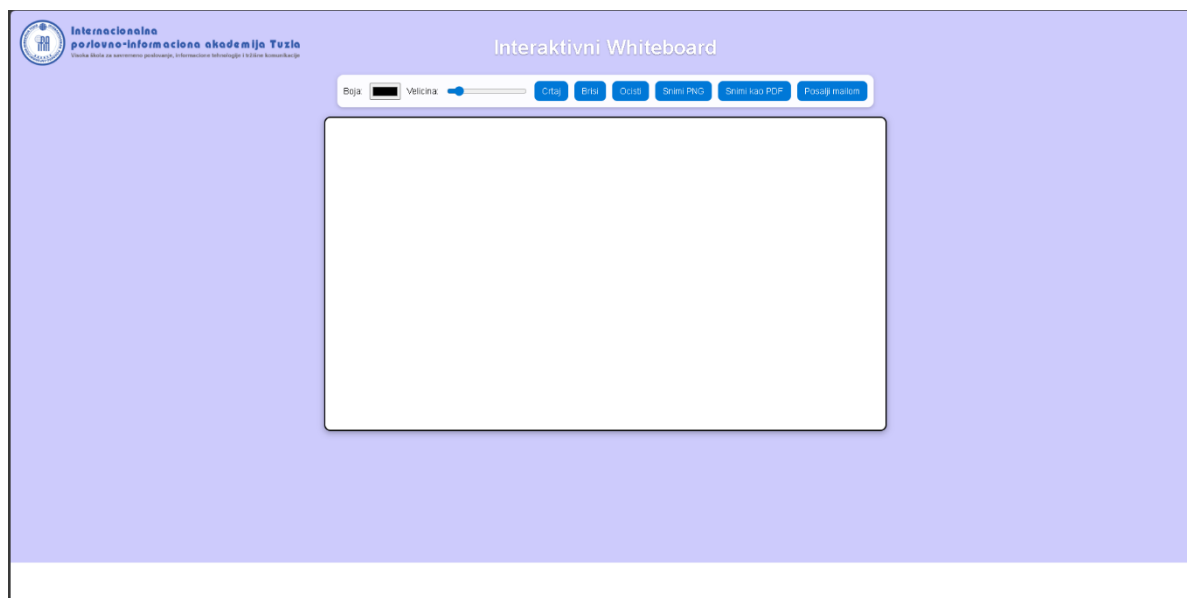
Internacionalna
poslovno-informaciona akademija Tuzla
Visoka škola za savremeno poslovanje, informacione tehnologije i tržišne komunikacije

Interaktivni Whiteboard

Boja: Velicina: Crtaj Brisi Ocisti Snimi PNG Snimi kao PDF Posalji mailom